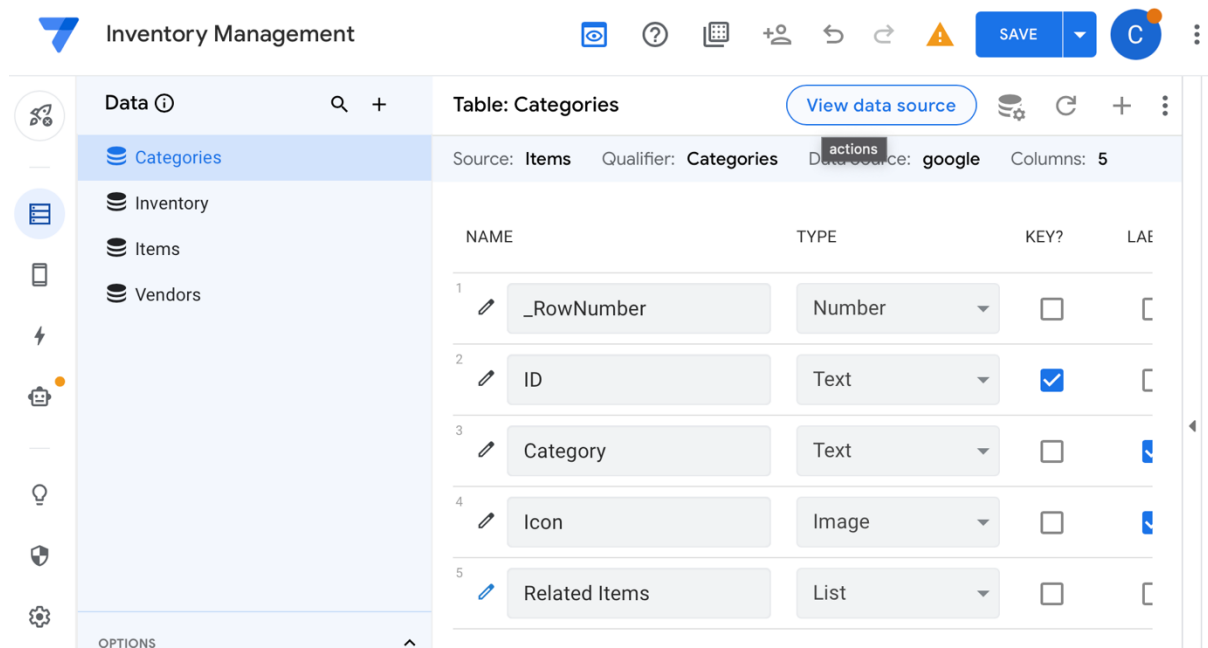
Inventory Management

SAVE

C

Data

Categories

Inventory

Items

Vendors

OPTIONS

Table: Categories

View data source

actions

Source: Items Qualifier: Categories Data source: google Columns: 5

| NAME | TYPE | KEY? | LAE |
|---|---|---|---|
| 1 _RowNumber | Number | | |
| 2 ID | Text | ✓ | |
| 3 Category | Text | | |
| 4 Icon | Image | | |
| 5 Related Items | List | | |